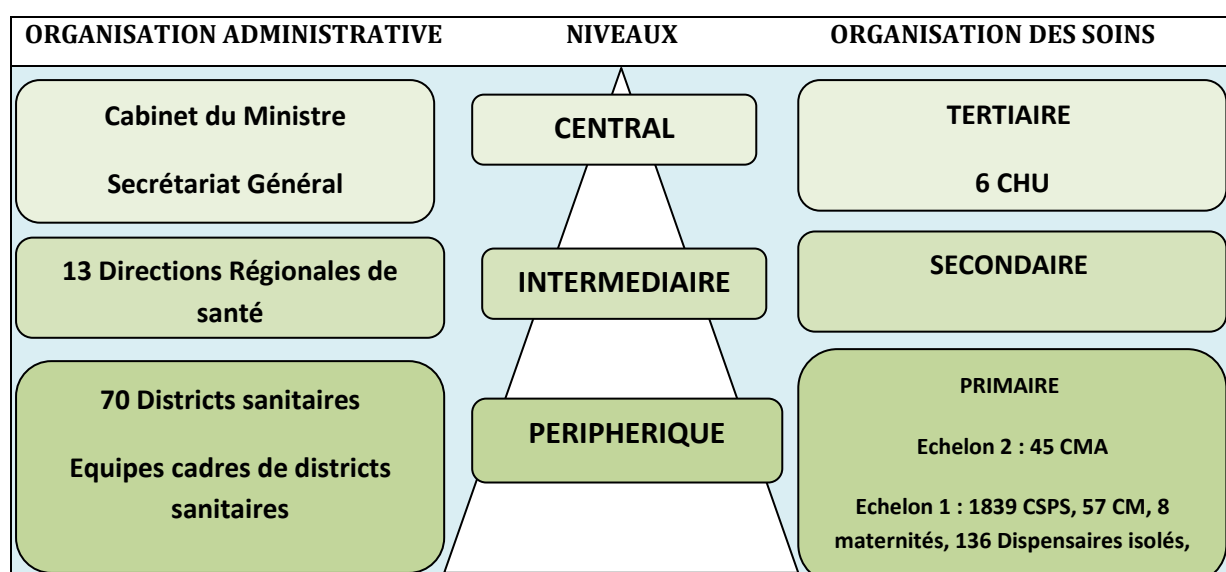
| ORGANISATION ADMINISTRATIVE | NIVEAUX | ORGANISATION DES SOINS |
|---|---|---|
| Cabinet du Ministre<br>Secrétariat Général | CENTRAL | TERTIAIRE<br>6 CHU |
| 13 Directions Régionales de santé | INTERMEDIAIRE | SECONDAIRE |
| 70 Districts sanitaires<br>Equipes cadres de districts sanitaires | PERIPHERIQUE | PRIMAIRE<br>Echelon 2 : 45 CMA<br>Echelon 1 : 1839 CSPS, 57 CM, 8 maternités, 136 Dispensaires isolés, |